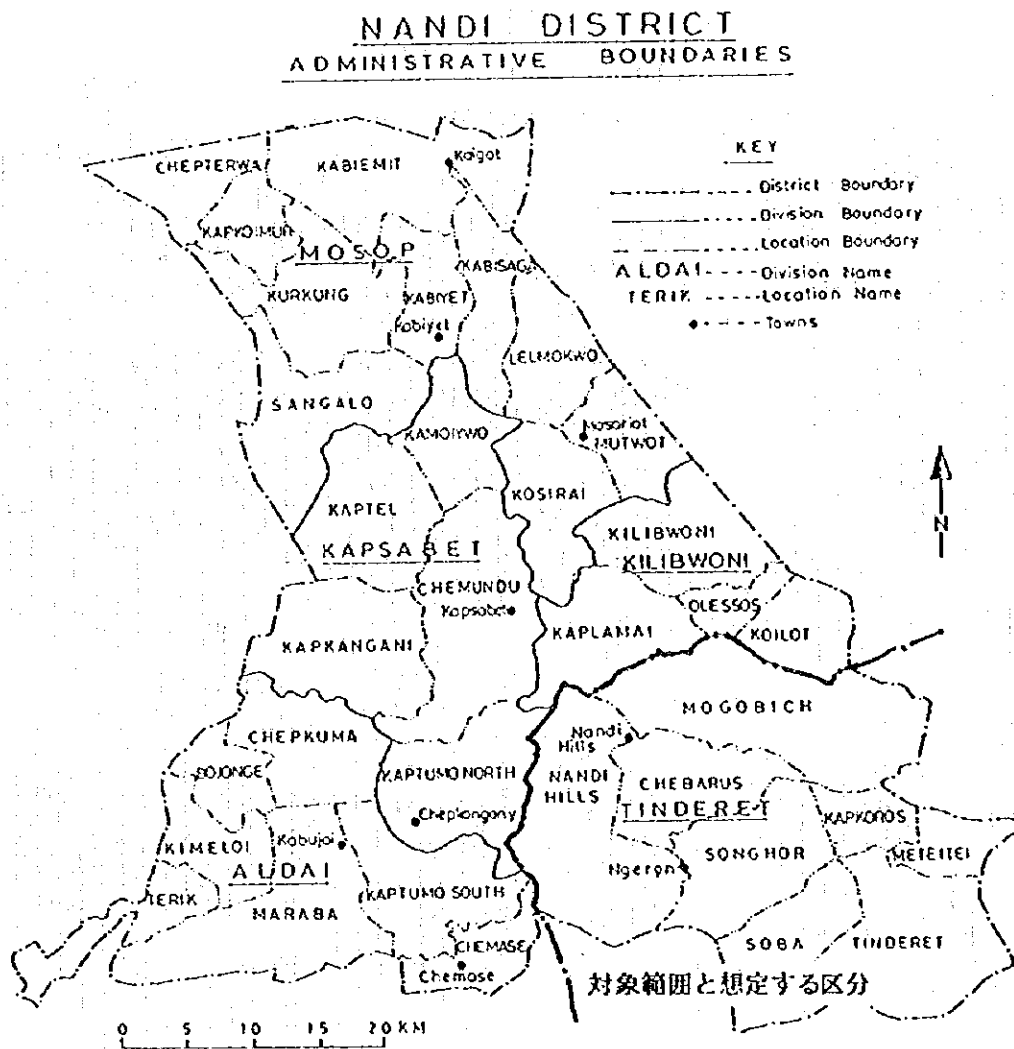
NANDI DISTRICT
ADMINISTRATIVE BOUNDARIES

KEY
District Boundary
Division Boundary
Location Boundary
ALDAI Division Name
TERIK Location Name
Towns

CHEPTERWA
KABIEMIT
Kaigot
KAPYOIMUR
MOSOP
KABISAGA
KURKUNG
KABIYET
Kabiyet
LELMOKWO
SANGALO
KAMOIYWO
Nasoriot
MUTWOT
KOSIRAI
KAPTEL
KILIBWONI
KAPSABET
KILIBWONI
CHEMUNDU
Kapsabet
OLESSOS
KOILOT
KAPKANGANI
KAPLAMAI
MOGOBICH
CHEPKUMA
Nandi Hills
SOJONGE
KAPTUMO NORTH
NANDI HILLS
CHEBARUS
TINDERET
Cheplongony
KAPKOROS
KIMELOI
Kabujoi
ALDAI
SONGHOR
Ngerenyi
METEITEI
TERIK
MARABA
KAPTUMO SOUTH
CHEMASE
Chemase
SOBA
TINDERET
N
対象範囲と想定する区分

0 5 10 15 20 KM